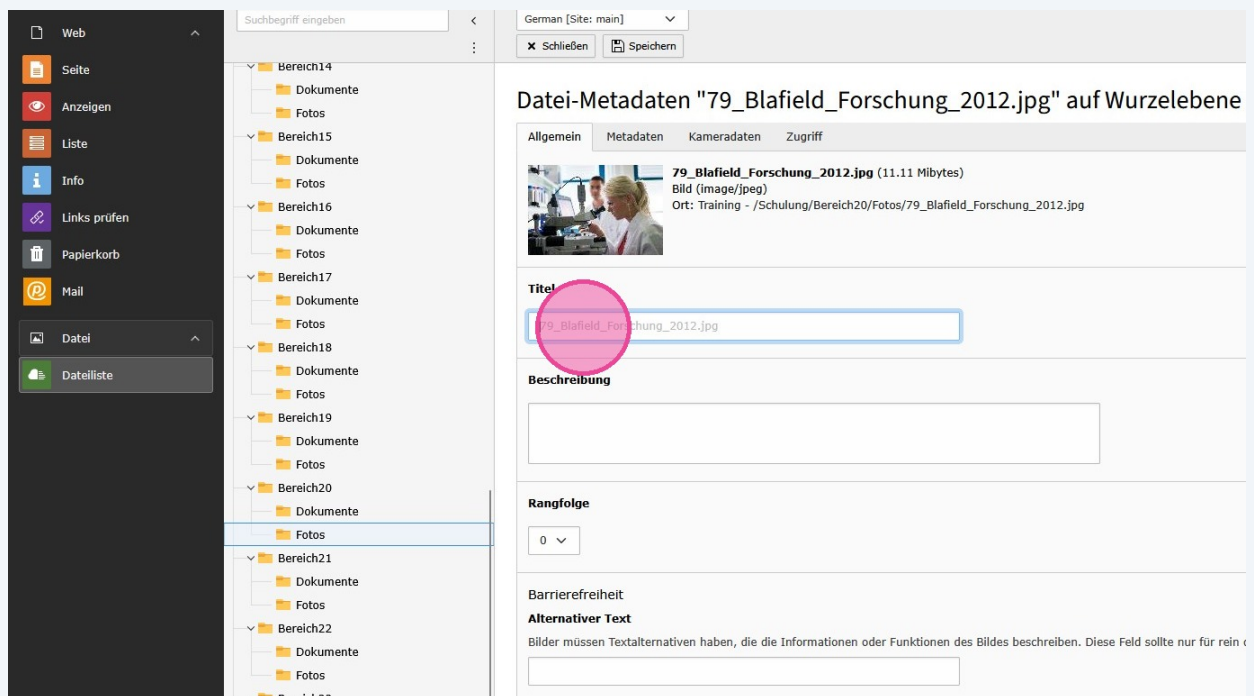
Web
Seite
Anzeigen
Liste
Info
Links prüfen
Papierkorb
Mail
Datei
Dateiliste

Suchbegriff eingeben

Bereich14
Dokumente
Fotos
Bereich15
Dokumente
Fotos
Bereich16
Dokumente
Fotos
Bereich17
Dokumente
Fotos
Bereich18
Dokumente
Fotos
Bereich19
Dokumente
Fotos
Bereich20
Dokumente
Fotos
Bereich21
Dokumente
Fotos
Bereich22
Dokumente
Fotos

German [Site: main]
Schließen
Speichern

Datei-Metadaten "79_Blafield_Forschung_2012.jpg" auf Wurzelebene

Allgemein
Metadaten
Kameradaten
Zugriff

79_Blafield_Forschung_2012.jpg (11.11 Mibytes)
Bild (image/jpeg)
Ort: Training - /Schulung/Bereich20/Fotos/79_Blafield_Forschung_2012.jpg

Titel
79_Blafield_Forschung_2012.jpg

Beschreibung

Rangfolge
0

Barrierefreiheit
Alternativer Text
Bilder müssen Textalternativen haben, die die Informationen oder Funktionen des Bildes beschreiben. Diese Feld sollte nur für rein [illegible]